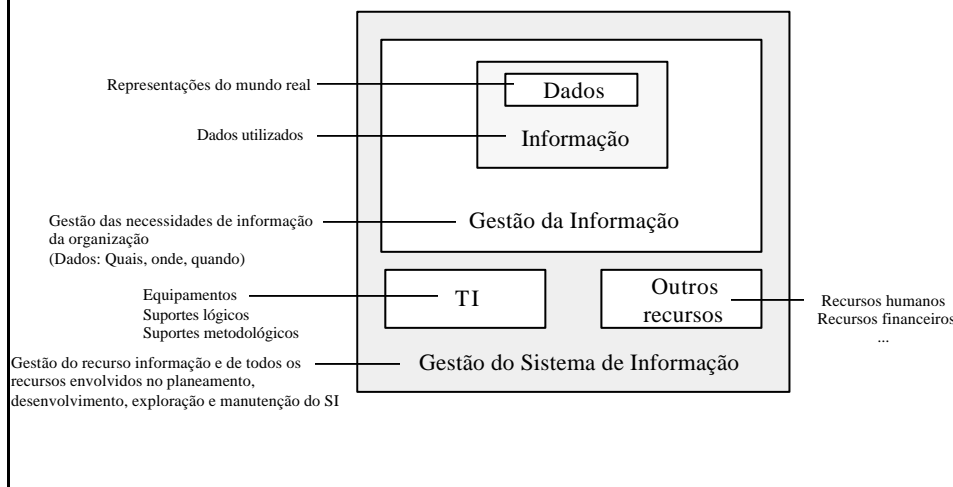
Representações do mundo real

Dados

Dados utilizados

Informação

Gestão das necessidades de informação da organização
(Dados: Quais, onde, quando)

Gestão da Informação

Equipamentos
Suportes lógicos
Suportes metodológicos

TI

Outros recursos

Recursos humanos
Recursos financeiros
...

Gestão do recurso informação e de todos os recursos envolvidos no planeamento, desenvolvimento, exploração e manutenção do SI

Gestão do Sistema de Informação